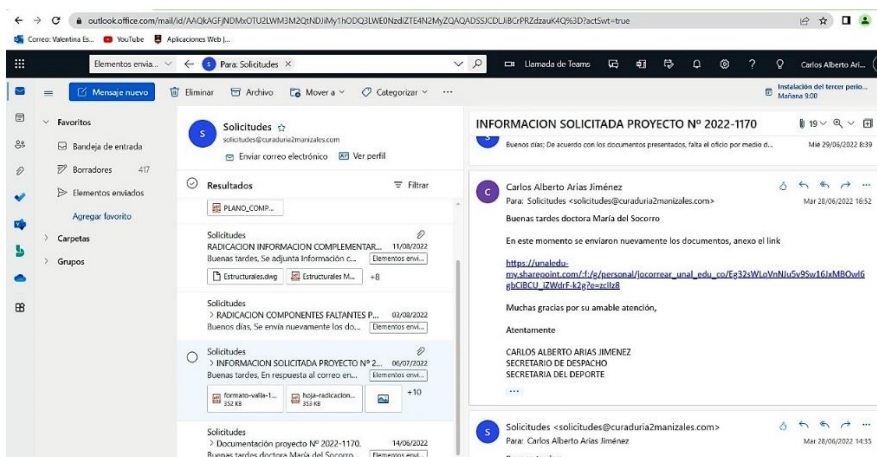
outlook.office.com/mail/id/AAQkAGFjNDMxOTU2LWM3M2QtNDJiMy1hODQ3LWE0NzdiZTE4N2MyZQAQADSSJCDLJ8CrPRZdzauK4Q%3D?actSwt=true

Correo: Valentina Es... YouTube Aplicaciones Web |...

Elementos envia... Para: Solicitudes ×

Llamada de Teams

Carlos Alberto Ari...

Mensaje nuevo Eliminar Archivo Mover a Categorizar ...

Instalación del tercer perio... Mañana 9:00

Favoritos
Bandeja de entrada
Borradores 417
Elementos enviados
Agregar favorito
Carpetas
Grupos

Solicitudes
solicitudes@curaduria2manizales.com
Enviar correo electrónico Ver perfil

Resultados Filtrar

PLANO_COMP...

Solicitudes
RADICACION INFORMACION COMPLEMENTAR... 11/08/2022
Buenas tardes, Se adjunta Información c... Elementos envi...
Estructurales.dwg Estructurales M... +8

Solicitudes
> RADICACION COMPONENTES FALTANTES P... 03/08/2022
Buenos días, Se envía nuevamente los do... Elementos envi...

Solicitudes
> INFORMACION SOLICITADA PROYECTO Nº 2... 06/07/2022
Buenas tardes, En respuesta al correo en... Elementos envi...
formato-valla-1... 352 KB hoja-radicacion... 355 KB +10

Solicitudes
> Documentación proyecto Nº 2022-1170. 14/06/2022
Buenas tardes doctora María del Socorro Elementos envi...

INFORMACION SOLICITADA PROYECTO Nº 2022-1170

Buenos días; De acuerdo con los documentos presentados, falta el oficio por medio d... Mié 29/06/2022 8:39

Carlos Alberto Arias Jiménez
Para: Solicitudes <solicitudes@curaduria2manizales.com>
Mar 28/06/2022 16:52

Buenas tardes doctora María del Socorro

En este momento se enviaron nuevamente los documentos, anexo el link

https://unaledu-my.sharepoint.com/:f:/g/personal/jocorrear_unal_edu_co/Eg32sWLoVnNju5v95w16JxMBOvxl6gbCIBCU_IZWdrF-k2g?e=zcIlz8

Muchas gracias por su amable atención,

Atentamente

CARLOS ALBERTO ARIAS JIMENEZ
SECRETARIO DE DESPACHO
SECRETARIA DEL DEPORTE

...

Solicitudes <solicitudes@curaduria2manizales.com>
Para: Carlos Alberto Arias Jiménez
Mar 28/06/2022 14:35